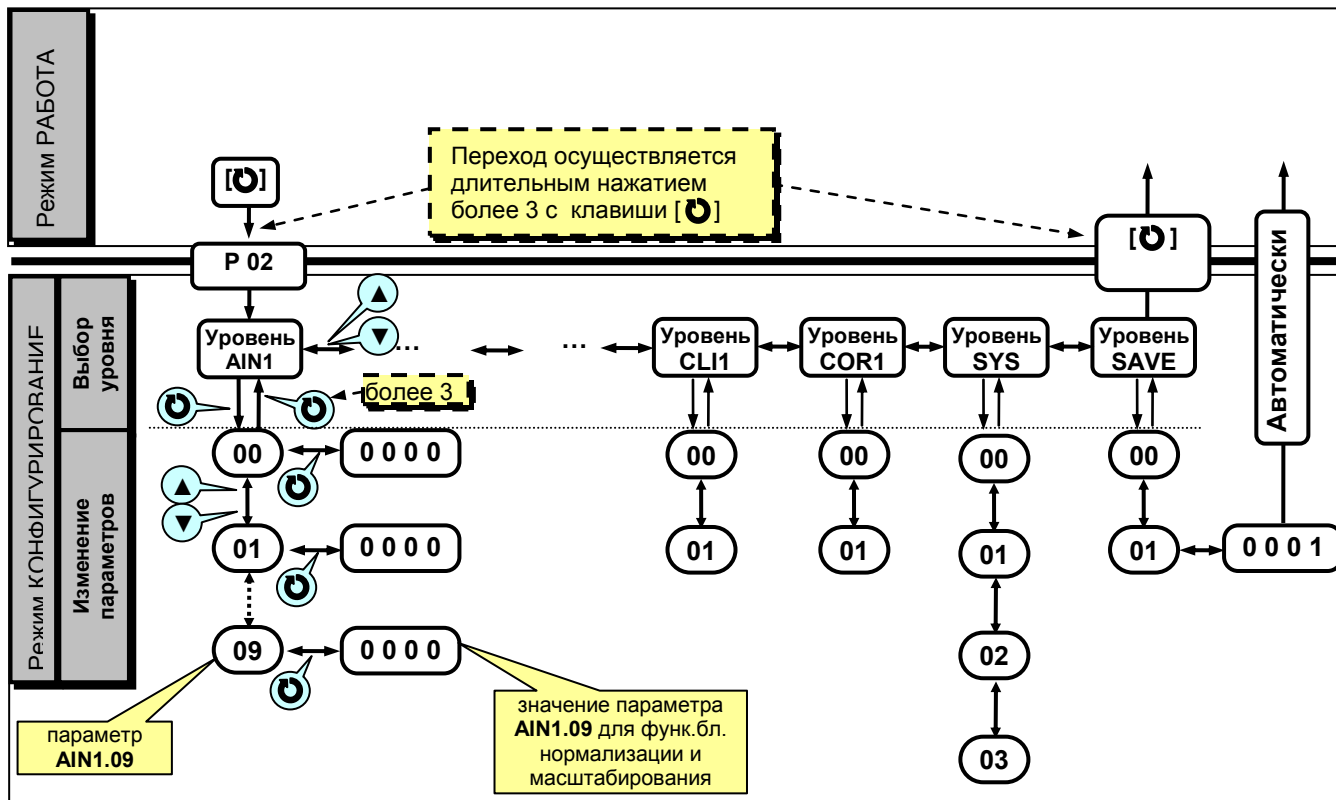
Режим РАБОТА

[↻]

Переход осуществляется длительным нажатием более 3 с клавиши [↻]

P 02

[↻]

Автоматически

Режим КОНФИГУРИРОВАНИЕ

Выбор уровня

Изменение параметров

▲
▼

Уровень AIN1

…

…

Уровень CLI1

Уровень COR1

Уровень SYS

Уровень SAVE

более 3

00

0 0 0 0

▲
▼

01

0 0 0 0

09

0 0 0 0

00

01

00

01

00

01

02

03

00

01

0 0 0 1

параметр **AIN1.09**

значение параметра **AIN1.09** для функ.бл. нормализации и масштабирования